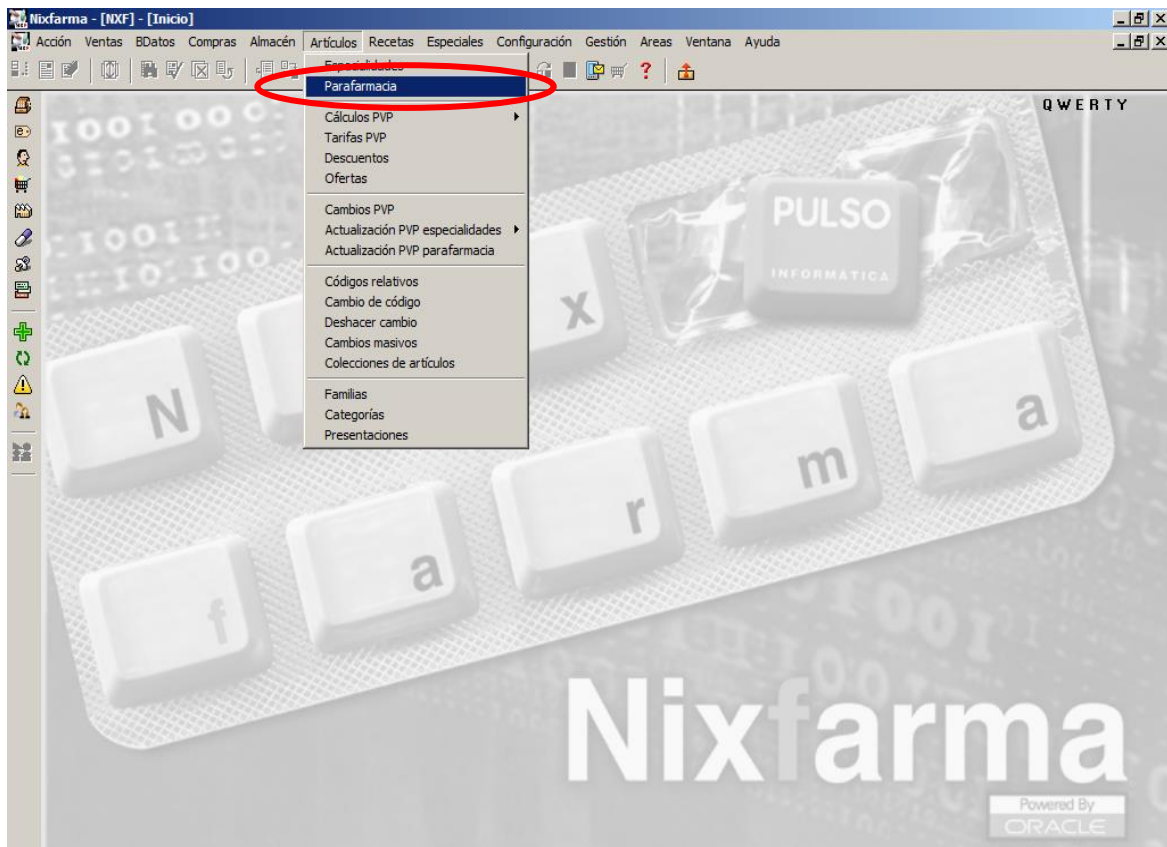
Nixfarma - [NXF] - [Inicio]

Acción Ventas BDatos Compras Almacén Artículos Recetas Especiales Configuración Gestión Areas Ventana Ayuda

Especialidades
Parafarmacia
Cálculos PVP
Tarifas PVP
Descuentos
Ofertas
Cambios PVP
Actualización PVP especialidades
Actualización PVP parafarmacia
Códigos relativos
Cambio de código
Deshacer cambio
Cambios masivos
Colecciones de artículos
Familias
Categorías
Presentaciones

QWERTY

PULSO
INFORMÁTICA

N x f a r m a

Nixfarma

Powered By
ORACLE